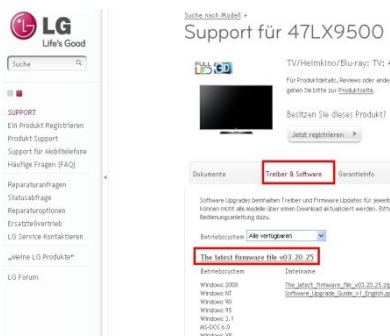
LG
Life's Good

Suche

SUPPORT
Ein Produkt Registrieren
Produkt Support
Support für Mobiltelefone
Häufige Fragen (FAQ)

Reparaturanfragen
Statusabfrage
Reparaturoptionen
Ersatzteilvertrieb
LG Service Kontaktieren

„Meine LG Produkte"

LG Forum

Suche nach Modell »
Support für 47LX9500

TV/Heimkino/Blu-ray: TV: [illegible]

Für Produktdetails, Reviews oder ander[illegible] gehen Sie bitte zur Produktseite.

Besitzen Sie dieses Produkt?

Jetzt registrieren »

Dokumente
Treiber & Software
Garantieinfo

Software Upgrades beinhalten Treiber und Firmware Updates für jeweil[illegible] können nicht alle Modelle über einen Download aktualisiert werden. Bitt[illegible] Bedienungsanleitung dazu.

Betriebssystem Alle verfügbaren

The latest firmware file v03.20.25

Betriebssystem
Windows 2000
Windows NT
Windows 98
Windows 95
Windows 3.1
MS-DOS 6.0
Windows XP

Dateiname
The_latest_firmware_file_v03.20.25.zip
Software_Upgrade_Guide_v1_English.pd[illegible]